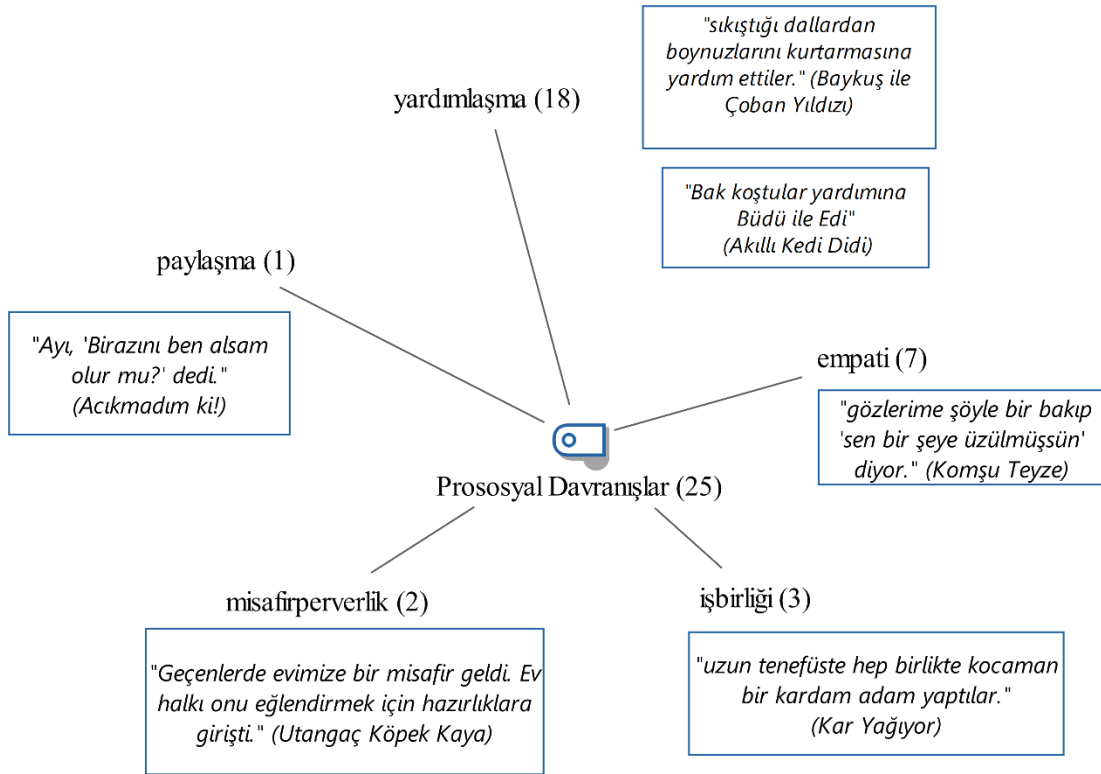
"sıkıştığı dallardan boynuzlarını kurtarmasına yardım ettiler." (Baykuş ile Çoban Yıldızı)

yardımlaşma (18)

"Bak koştular yardımına Büdü ile Edi" (Akıllı Kedi Didi)

paylaşma (1)

"Ayı, 'Birazını ben alsam olur mu?' dedi." (Acıkmadım ki!)

empati (7)

"gözlerime şöyle bir bakıp 'sen bir şeye üzülmüşsün' diyor." (Komşu Teyze)

Prososyal Davranışlar (25)

misafirperverlik (2)

"Geçenlerde evimize bir misafir geldi. Ev halkı onu eğlendirmek için hazırlıklara girişti." (Utangaç Köpek Kaya)

işbirliği (3)

"uzun tenefüste hep birlikte kocaman bir kardam adam yaptılar." (Kar Yağıyor)